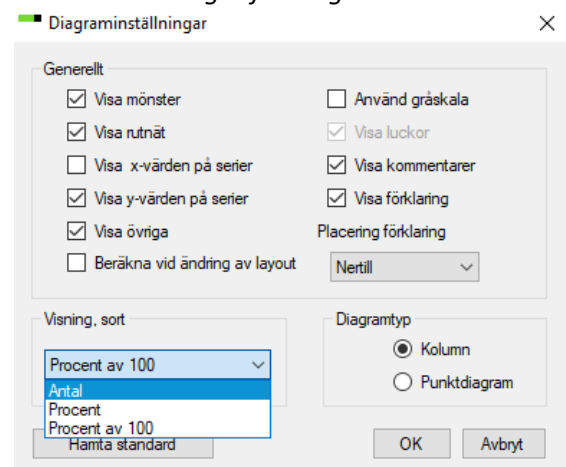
Diagraminställningar
×

Generellt
Visa mönster
Använd gråskala
Visa rutnät
Visa luckor
Visa x-värden på serier
Visa kommentarer
Visa y-värden på serier
Visa förklaring
Visa övriga
Placering förklaring
Beräkna vid ändring av layout
Nertill

Visning, sort
Procent av 100
Antal
Procent
Procent av 100

Diagramtyp
Kolumn
Punktdiagram

Hämta standard
OK
Avbryt